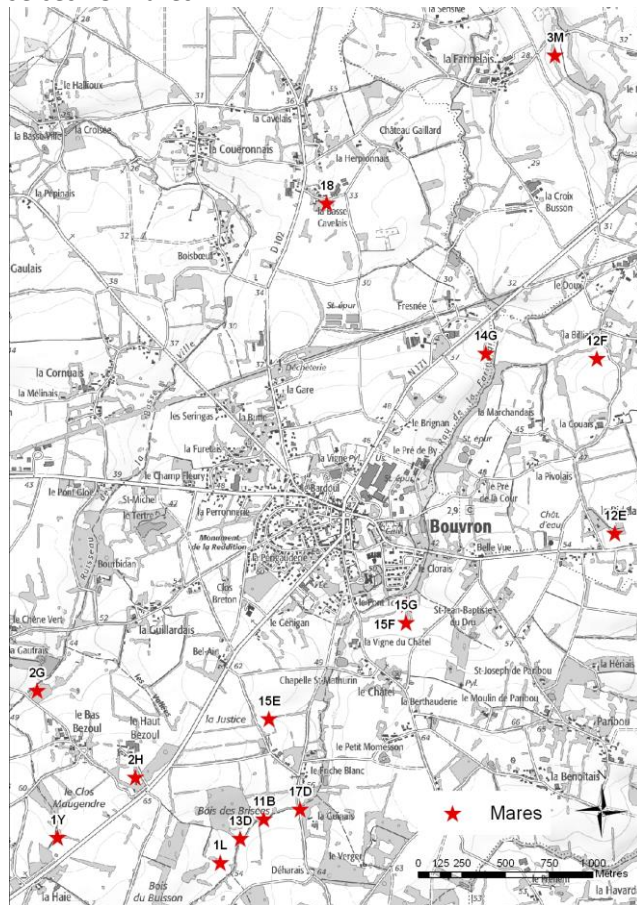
la Sensive
3M
la Fannelais
le Halliaux
la Bassinière
la Croisée
la Cavelais
la Couronnais
Château Gaillard
la Herpionnais
18
la Basse Cavelais
la Pépinais
la Croix Busson
Gaulais
Boisbœuf
D101
St-Jour
Fresnée
le Doux
14G
12F
la Billais
la Cornuais
la Mélinais
Déchetterie
la Gare
les Seringas
la Bûme
la Marchandais
la Couais
le Brignan
la Furetière
la Vigne Py
le Pré de By
le Champ Fleury
le Pont Clos
St-Michel
le Tertre
la Perronnerie
la Pivolais
le Pré de la Cour
Bouvron
Chât. d'eau
12E
Bourbidan
Monument de la Reddition
Belle Vue
le Clorais
Clos Breton
15G
15F
St-Jean-Baptiste du Dru
le Chêne Vert
la Guillardais
le Cerigan
la Vigne du Châtel
la Gautrais
2G
Bel-Air
Chapelle St-Mathurin
le Châtel
St Joseph de Paribou
la Berthauderie
le Moulin de Paribou
la Hérais
Paribou
le Bas Bezoul
le Haut Bezoul
15E
la Justice
2H
le Petit Momeson
le Roche Blanc
le Clos Maugendre
la Benoitais
17D
11B
Bois des Brisses
13D
Mares
1Y
1L
Déhurais
le Verger
0 125 250 500 750 1 000 Mètres
la Haie
Bois du Buisson
la Flavard